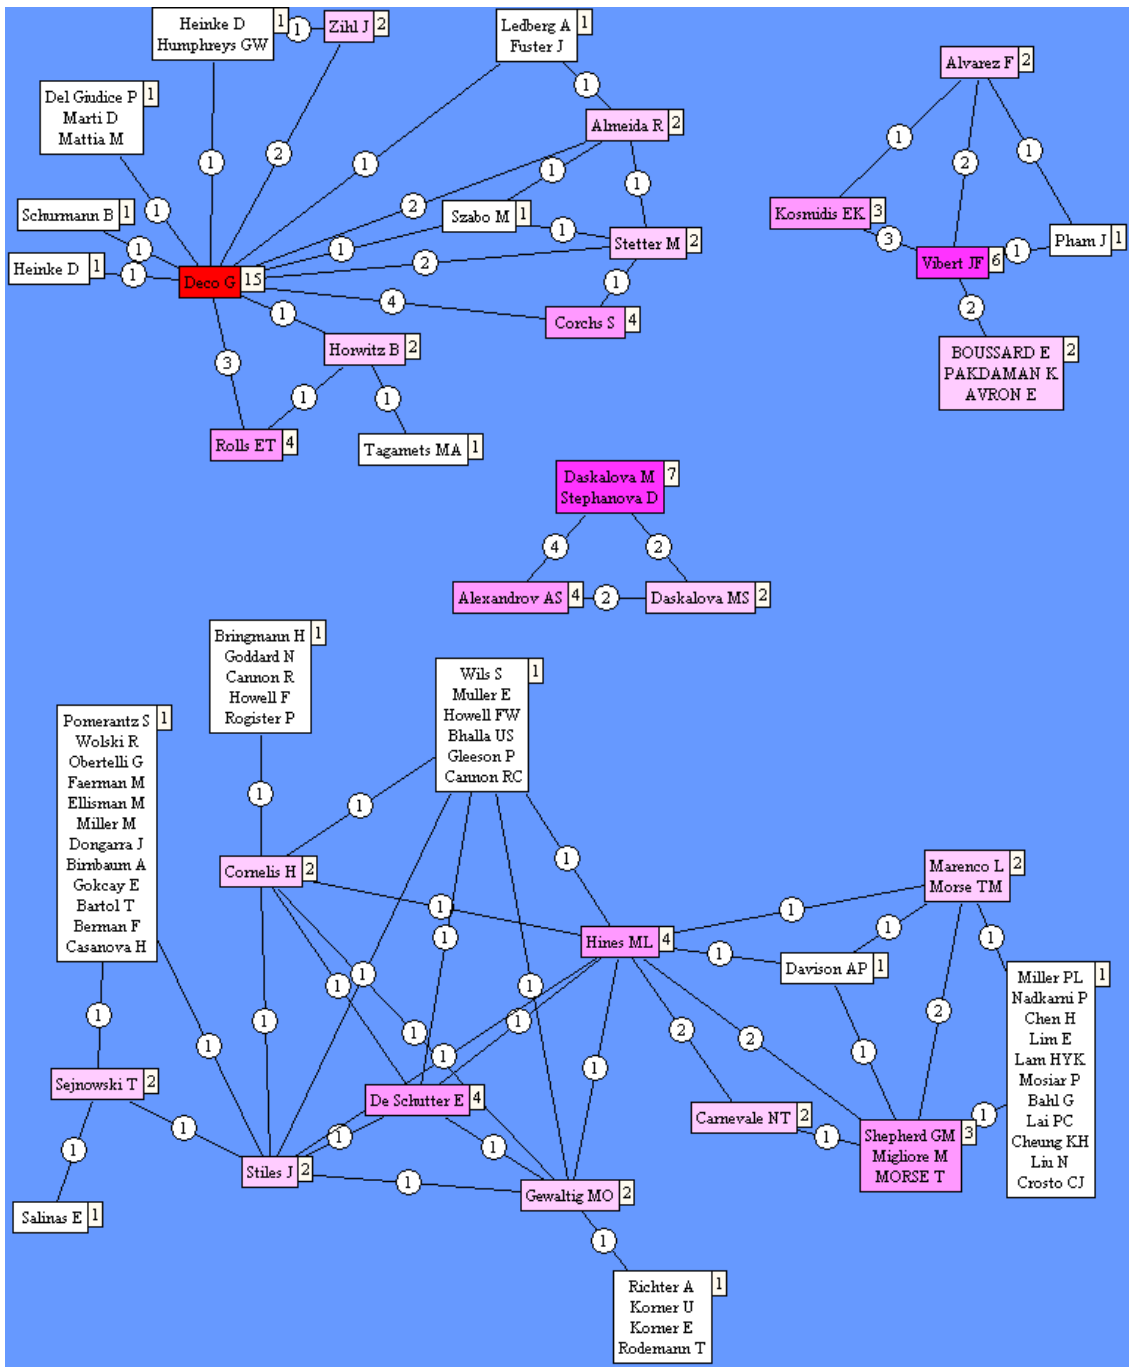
Heinke D
Humphreys GW 1
1
Zihl J 2
Ledberg A
Fuster J 1
Del Giudice P
Marti D
Mattia M 1
1
2
1
1
Almeida R 2
Alvarez F 2
Schurmann B 1
1
2
1
Szabo M 1
1
1
1
2
1
Heinke D 1
1
1
2
Stetter M 2
Kosmidis EK 3
3
Pham J 1
1
Deco G 15
4
1
Vibert JF 6
1
Corchs S 4
2
Horwitz B 2
3
1
1
BOUSSARD E
PAKDAMAN K
AVRON E 2
Rolls ET 4
Tagamets MA 1
Daskalova M
Stephanova D 7
4
2
Alexandrov AS 4
2
Daskalova MS 2
Bringmann H
Goddard N
Cannon R
Howell F
Rogister P 1
Wils S
Muller E
Howell FW
Bhalla US
Gleeson P
Cannon RC 1
Pomerantz S
Wolski R
Obertelli G
Faerman M
Ellisman M
Miller M
Dongarra J
Birnbaum A
Gokcay E
Bartol T
Berman F
Casanova H 1
1
1
1
Cornelis H 2
Marenco L
Morse TM 2
1
1
1
Hines ML 4
1
1
Davison AP 1
1
1
Miller PL
Nadkarni P
Chen H
Lim E
Lam HYK
Mosiar P
Bahl G
Lai PC
Cheung KH
Liu N
Crosto CJ 1
1
1
1
1
1
1
1
1
2
2
2
1
1
1
Sejnowski T 2
1
De Schutter E 4
1
Carnevale NT 2
1
Shepherd GM
Migliore M
MORSE T 3
1
1
1
1
Stiles J 2
1
Gewaltig MO 2
Salinas E 1
1
Richter A
Korner U
Korner E
Rodemann T 1